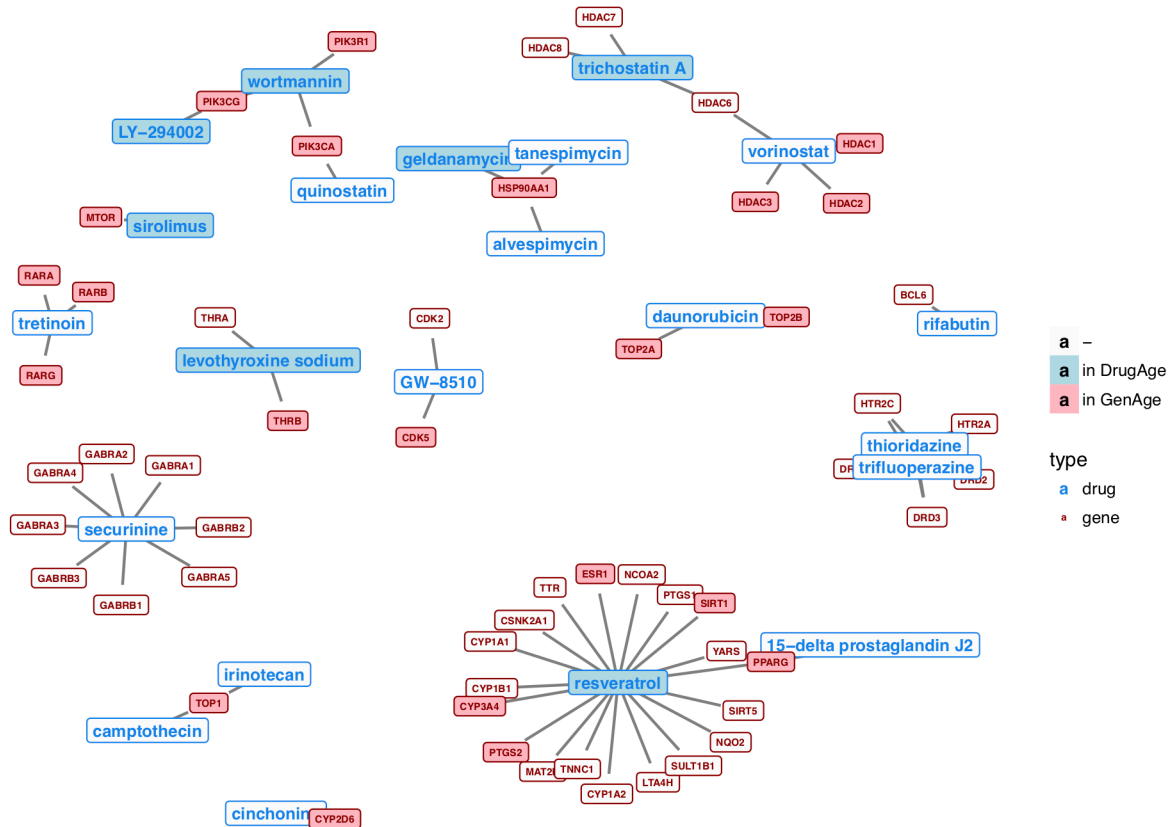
HDAC7
PIK3R1
HDAC8
trichostatin A
wortmannin
PIK3CG
HDAC6
LY−294002
PIK3CA
HDAC1
geldanamycin
tanespimycin
vorinostat
quinostatin
HSP90AA1
HDAC3
HDAC2
MTOR
sirolimus
alvespimycin
RARA
RARB
BCL6
THRA
CDK2
daunorubicin
TOP2B
tretinoin
rifabutin
TOP2A
levothyroxine sodium
RARG
GW−8510
a –
a in DrugAge
a in GenAge
HTR2C
HTR2A
THRB
CDK5
thioridazine
DR
trifluoperazine
DRD2
GABRA2
GABRA1
GABRA4
type
a drug
a gene
GABRA3
securinine
GABRB2
DRD3
GABRB3
GABRA5
GABRB1
ESR1
NCOA2
TTR
PTGS1
SIRT1
CSNK2A1
CYP1A1
YARS
15−delta prostaglandin J2
PPARG
irinotecan
resveratrol
CYP1B1
TOP1
CYP3A4
SIRT5
camptothecin
NQO2
PTGS2
SULT1B1
MAT2
TNNC1
LTA4H
CYP1A2
cinchonin
CYP2D6